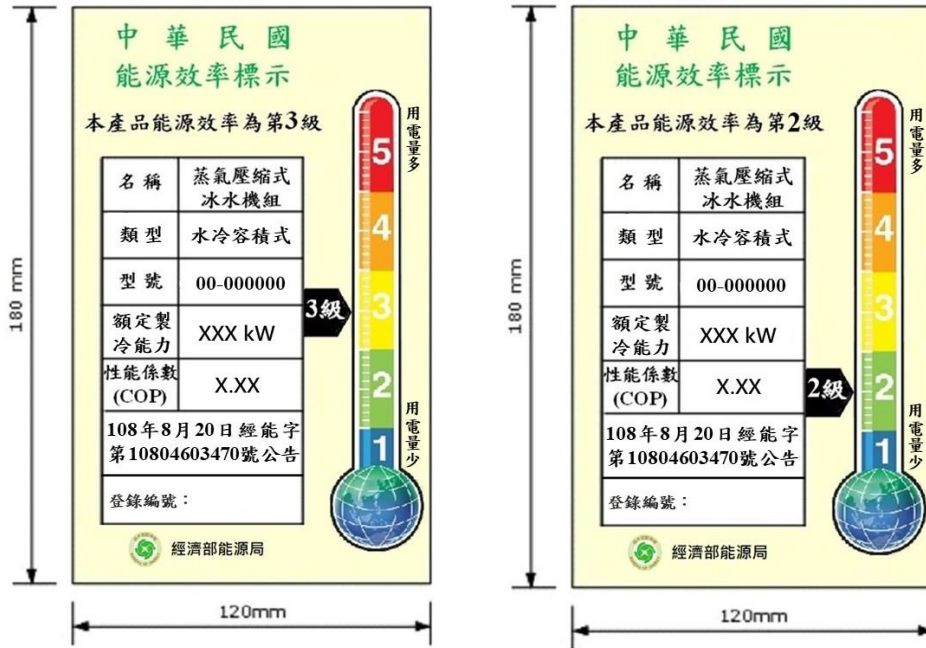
180 mm

中 華 民 國
能源效率標示

本產品能源效率為第3級

| 名稱 | 蒸氣壓縮式冰水機組 |
|---|---|
| 類型 | 水冷容積式 |
| 型號 | 00-000000 |
| 額定製冷能力 | XXX kW |
| 性能係數 (COP) | X.XX |
| 108年8月20日經能字第10804603470號公告 | |
| 登錄編號： | |

用電量多
5
4
3
2
1
用電量少
3級

經濟部能源局

120mm

180 mm

中 華 民 國
能源效率標示

本產品能源效率為第2級

| 名稱 | 蒸氣壓縮式冰水機組 |
|---|---|
| 類型 | 水冷容積式 |
| 型號 | 00-000000 |
| 額定製冷能力 | XXX kW |
| 性能係數 (COP) | X.XX |
| 108年8月20日經能字第10804603470號公告 | |
| 登錄編號： | |

用電量多
5
4
3
2
1
用電量少
2級

經濟部能源局

120mm